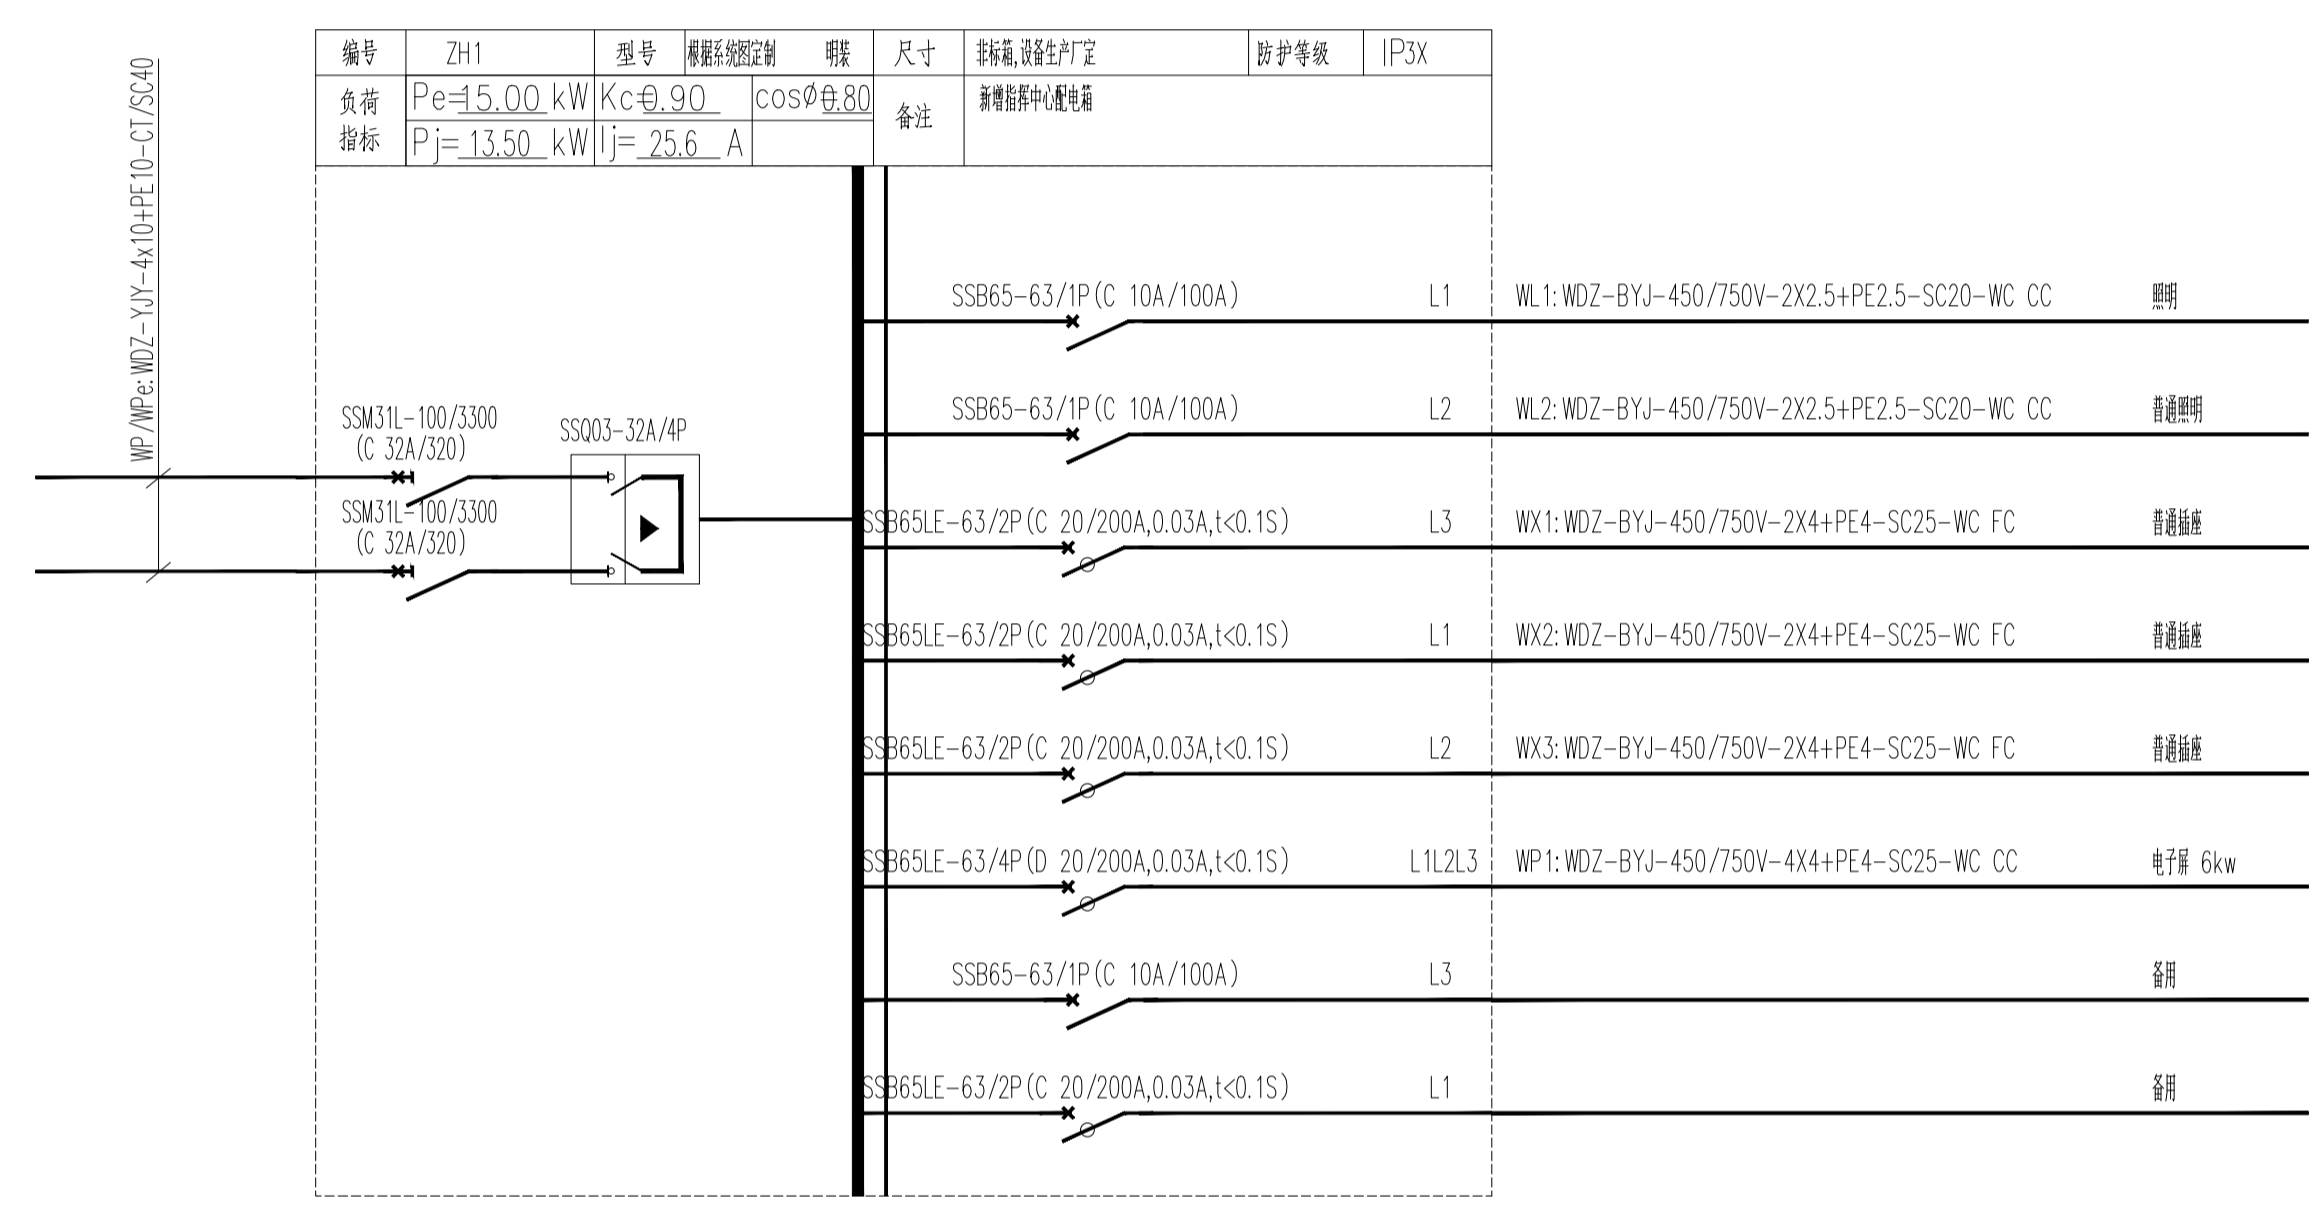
| 编号 | ZH1 | 型号 | 根据系统图定制 明装 | 尺寸 | 非标箱,设备生产厂定 | 防护等级 | IP3X |
|---|---|---|---|---|---|---|---|
| 负荷指标 | Pe=15.00 kW | Kc=0.90 | cosØ=0.80 | 备注 | 新增指挥中心配电箱 | | |
| | Pj= 13.50 kW | Ij= 25.6 A | | | | | |

WP/WPe: WDZ-YJY-4x10+PE10-CT/SC40

SSM31L-100/3300 (C 32A/320)

SSM31L-100/3300 (C 32A/320)

SSQ03-32A/4P

SSB65-63/1P(C 10A/100A) L1 WL1: WDZ-BYJ-450/750V-2X2.5+PE2.5-SC20-WC CC 照明

SSB65-63/1P(C 10A/100A) L2 WL2: WDZ-BYJ-450/750V-2X2.5+PE2.5-SC20-WC CC 普通照明

SSB65LE-63/2P(C 20/200A,0.03A,t<0.1S) L3 WX1: WDZ-BYJ-450/750V-2X4+PE4-SC25-WC FC 普通插座

SSB65LE-63/2P(C 20/200A,0.03A,t<0.1S) L1 WX2: WDZ-BYJ-450/750V-2X4+PE4-SC25-WC FC 普通插座

SSB65LE-63/2P(C 20/200A,0.03A,t<0.1S) L2 WX3: WDZ-BYJ-450/750V-2X4+PE4-SC25-WC FC 普通插座

SSB65LE-63/4P(D 20/200A,0.03A,t<0.1S) L1L2L3 WP1: WDZ-BYJ-450/750V-4X4+PE4-SC25-WC CC 电子屏 6kw

SSB65-63/1P(C 10A/100A) L3 备用

SSB65LE-63/2P(C 20/200A,0.03A,t<0.1S) L1 备用